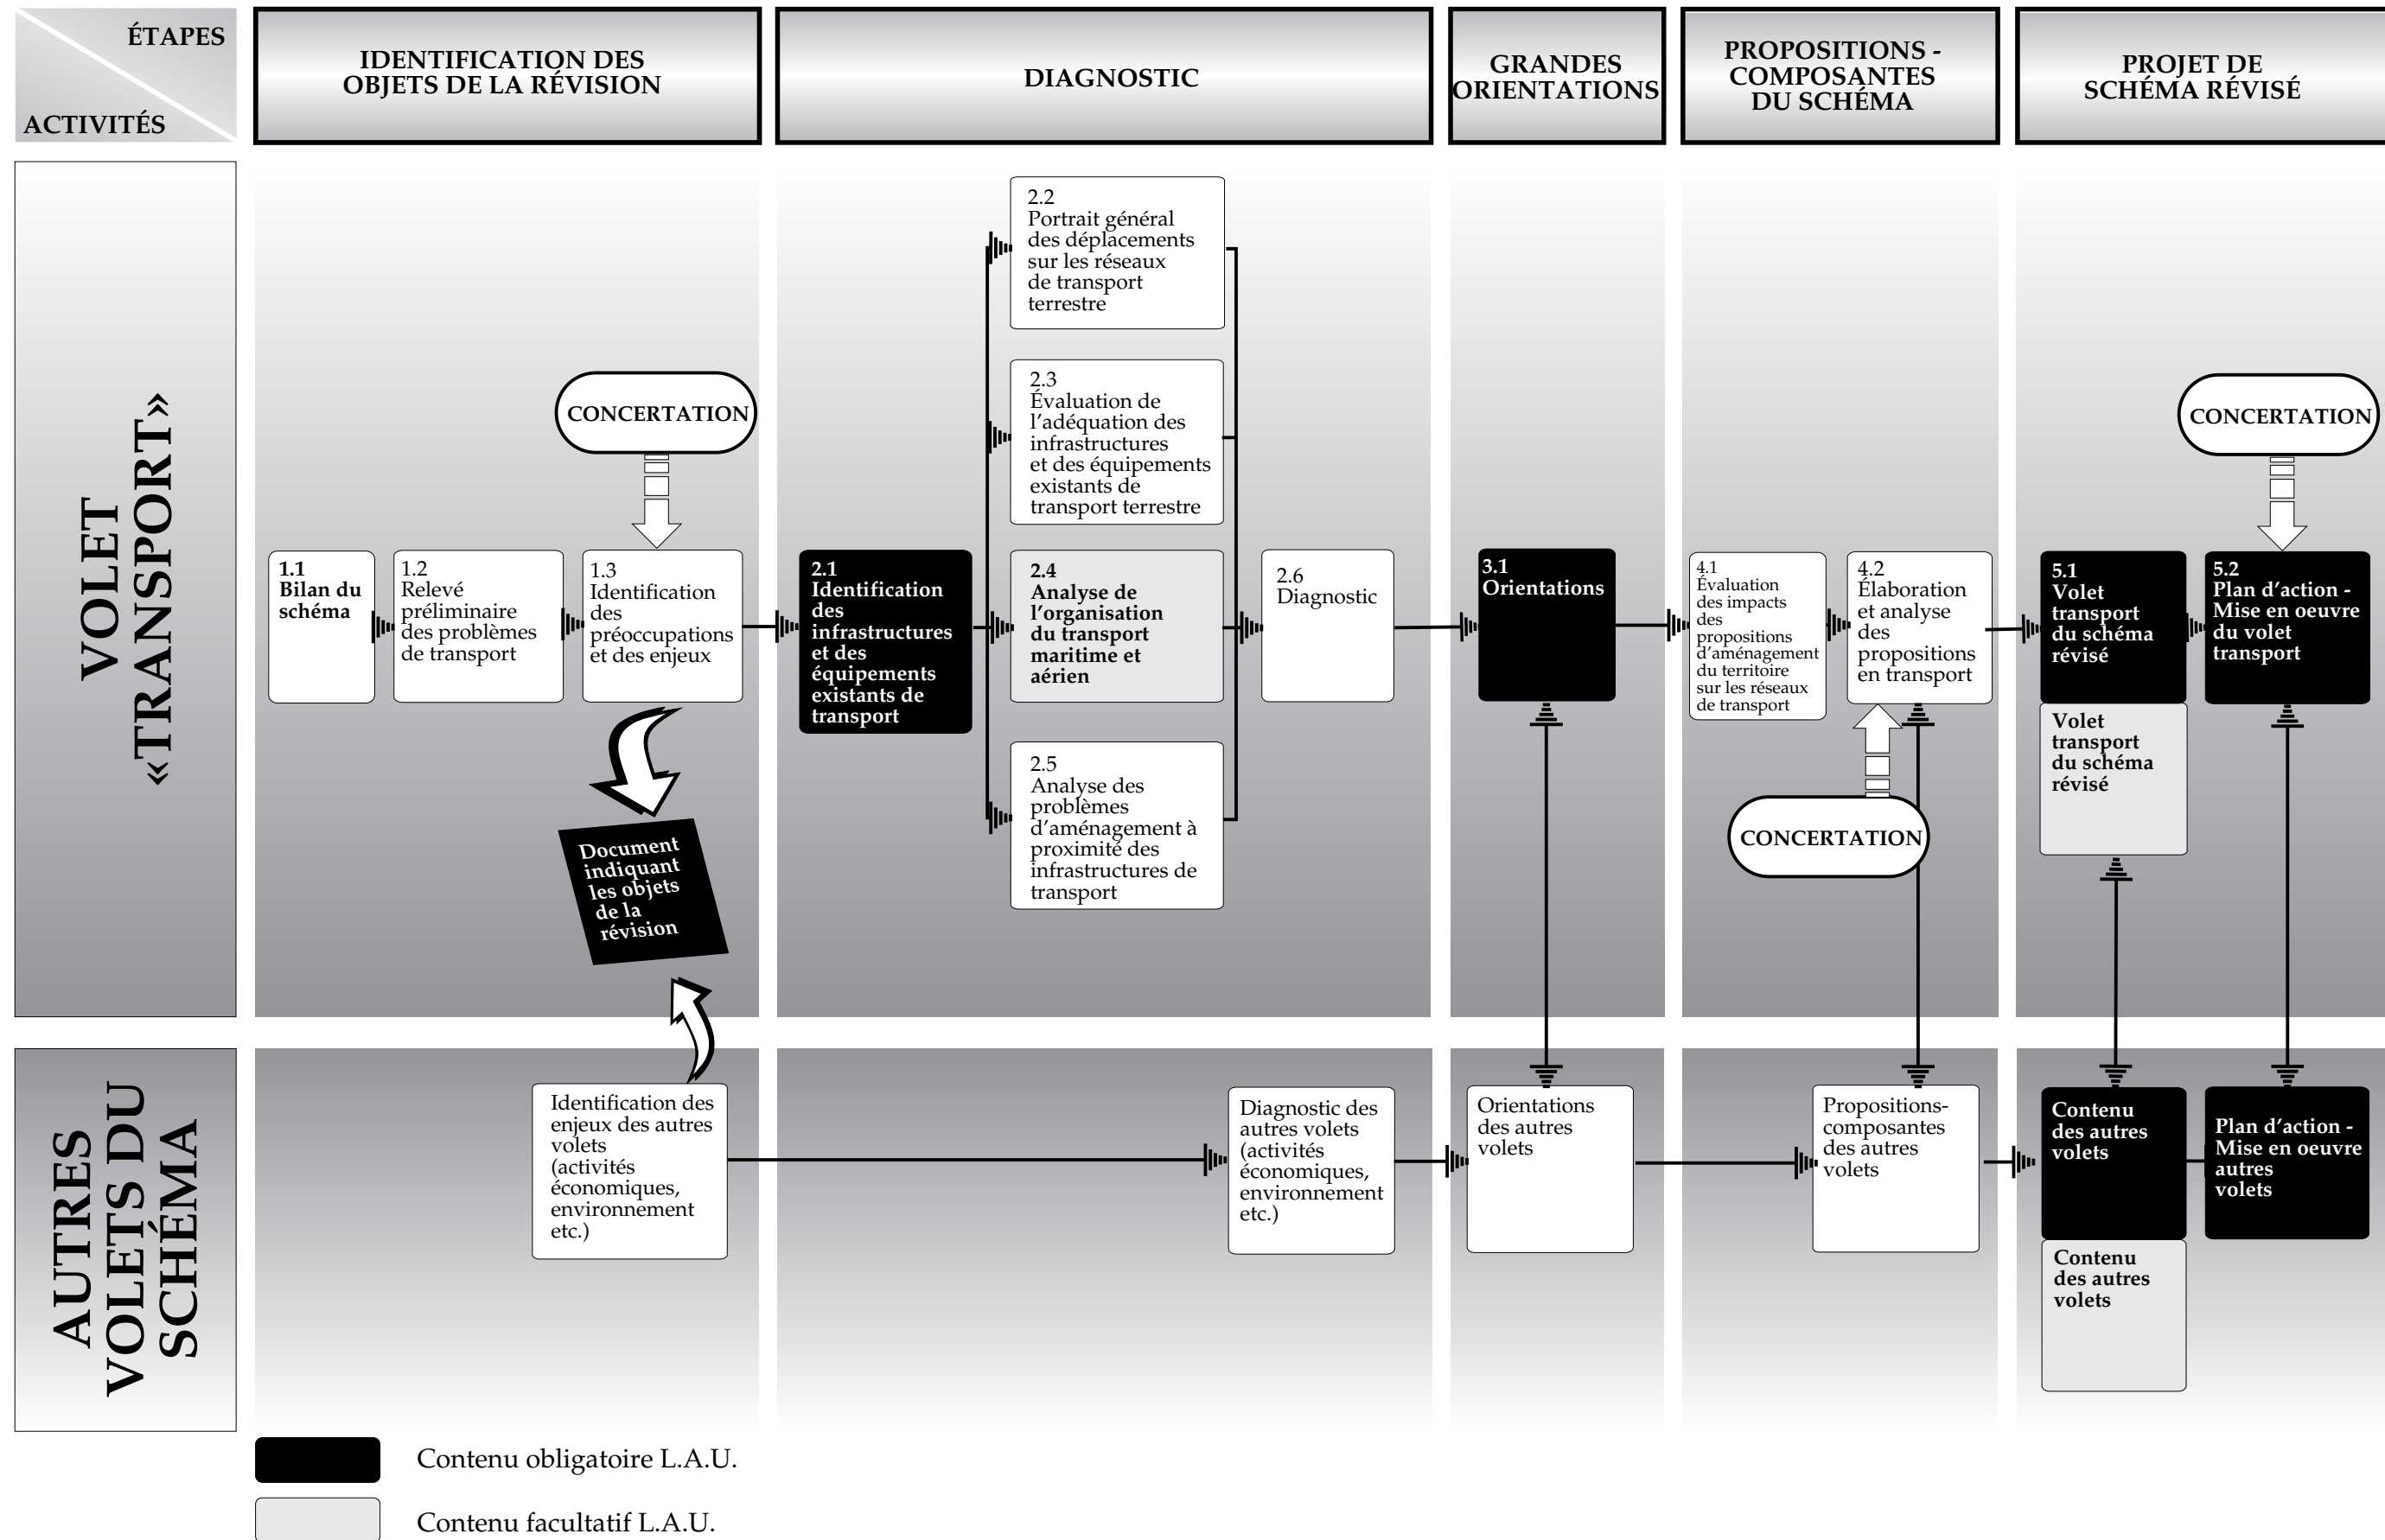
ÉTAPES
ACTIVITÉS

IDENTIFICATION DES OBJETS DE LA RÉVISION

DIAGNOSTIC

GRANDES ORIENTATIONS

PROPOSITIONS - COMPOSANTES DU SCHÉMA

PROJET DE SCHÉMA RÉVISÉ

VOLET «TRANSPORT»

CONCERTATION

1.1
Bilan du schéma

1.2
Relevé préliminaire des problèmes de transport

1.3
Identification des préoccupations et des enjeux

Document indiquant les objets de la révision

2.1
Identification des infrastructures et des équipements existants de transport

2.2
Portrait général des déplacements sur les réseaux de transport terrestre

2.3
Évaluation de l'adéquation des infrastructures et des équipements existants de transport terrestre

2.4
Analyse de l'organisation du transport maritime et aérien

2.5
Analyse des problèmes d'aménagement à proximité des infrastructures de transport

2.6
Diagnostic

3.1
Orientations

4.1
Évaluation des impacts des propositions d'aménagement du territoire sur les réseaux de transport

4.2
Élaboration et analyse des propositions en transport

CONCERTATION

5.1
Volet transport du schéma révisé

Volet transport du schéma révisé

CONCERTATION

5.2
Plan d'action - Mise en oeuvre du volet transport

AUTRES VOLETS DU SCHÉMA

Identification des enjeux des autres volets (activités économiques, environnement etc.)

Diagnostic des autres volets (activités économiques, environnement etc.)

Orientations des autres volets

Propositions-composantes des autres volets

Contenu des autres volets

Contenu des autres volets

Plan d'action - Mise en oeuvre autres volets

Contenu obligatoire L.A.U.

Contenu facultatif L.A.U.